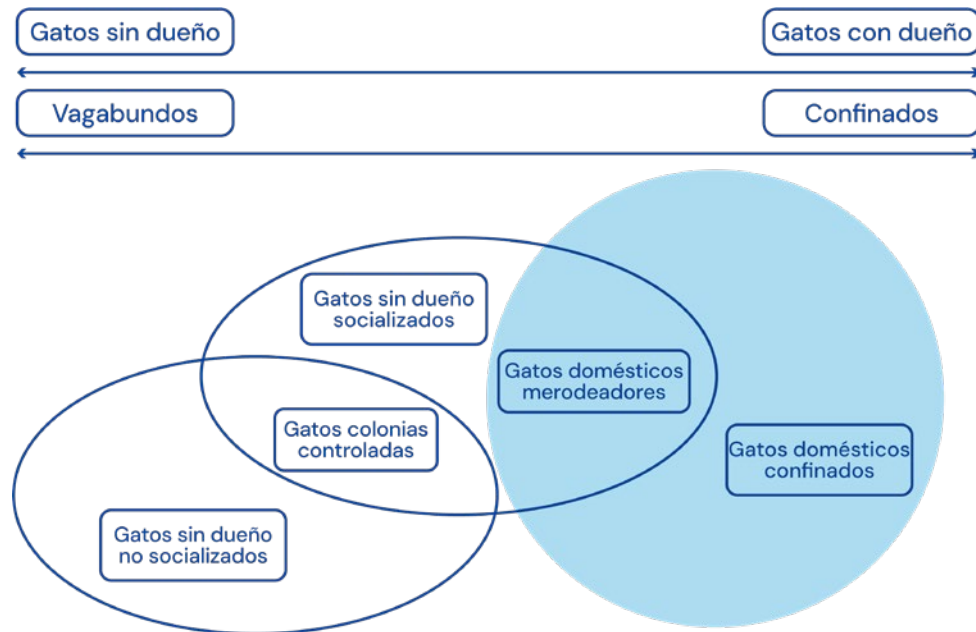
Gatos sin dueño

Gatos con dueño

Vagabundos

Confinados

Gatos sin dueño socializados

Gatos domésticos merodeadores

Gatos colonias controladas

Gatos domésticos confinados

Gatos sin dueño no socializados